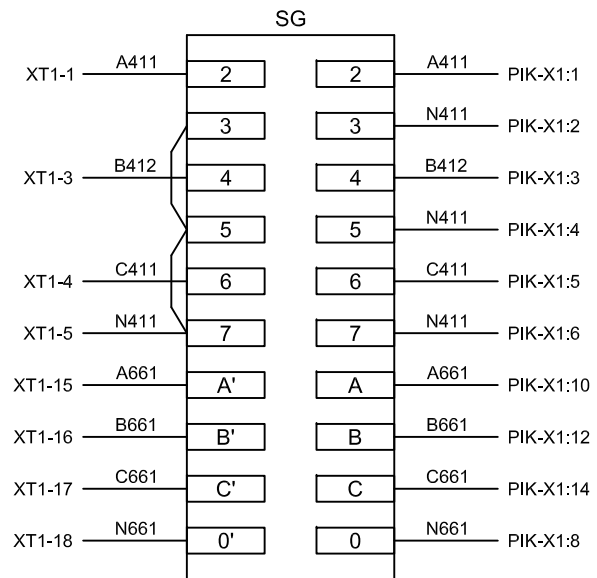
SG

XT1-1 A411 2 | 2 A411 PIK-X1:1
3 | 3 N411 PIK-X1:2
XT1-3 B412 4 | 4 B412 PIK-X1:3
5 | 5 N411 PIK-X1:4
XT1-4 C411 6 | 6 C411 PIK-X1:5
XT1-5 N411 7 | 7 N411 PIK-X1:6
XT1-15 A661 A' | A A661 PIK-X1:10
XT1-16 B661 B' | B B661 PIK-X1:12
XT1-17 C661 C' | C C661 PIK-X1:14
XT1-18 N661 0' | 0 N661 PIK-X1:8